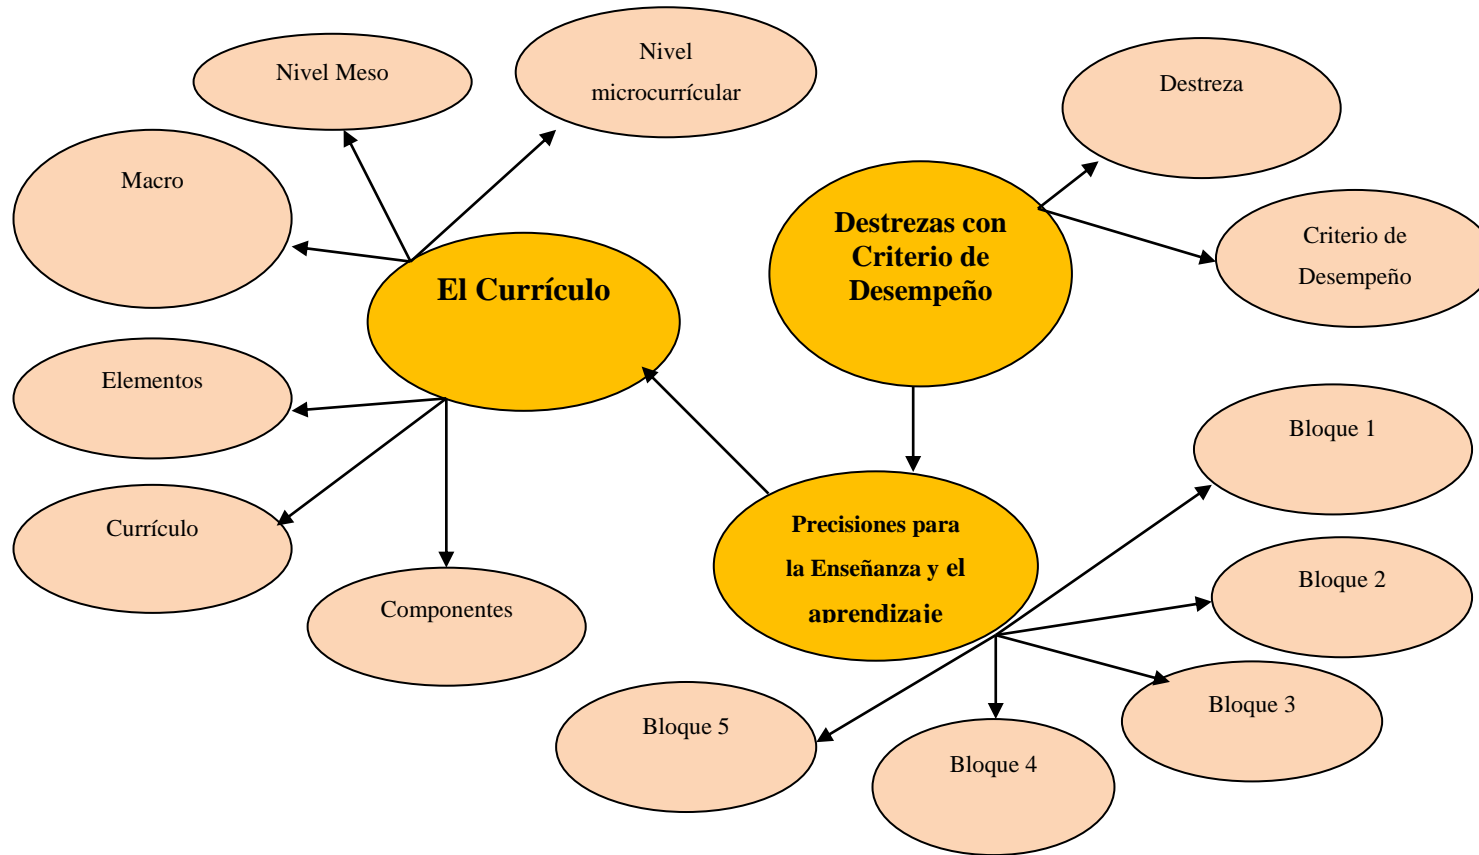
Nivel Meso

Nivel microcurrícular

Macro

El Currículo

Elementos

Currículo

Componentes

Destrezas con Criterio de Desempeño

Destreza

Criterio de Desempeño

Precisiones para la Enseñanza y el aprendizaje

Bloque 1

Bloque 2

Bloque 3

Bloque 4

Bloque 5